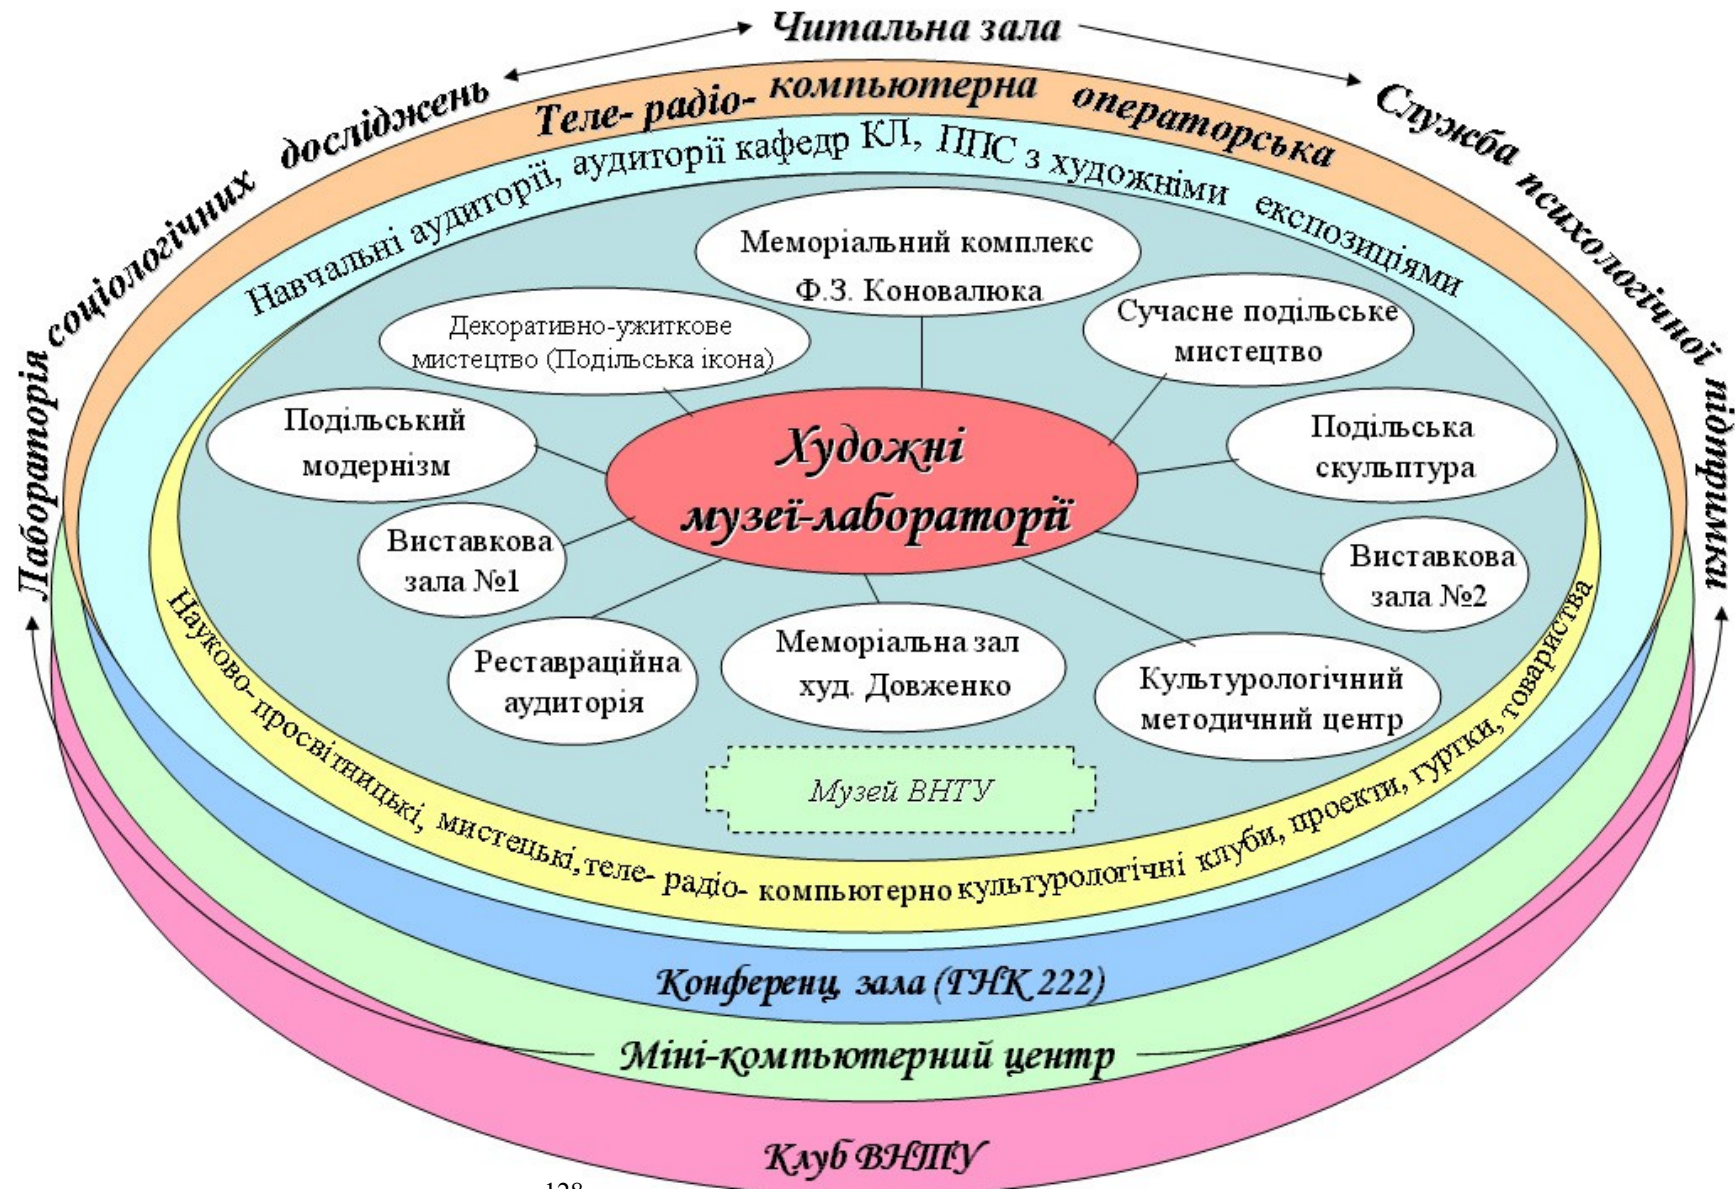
Читальна зала

Лабораторія соціологічних досліджень

Теле- радіо- компьютерна операторська

Служба психологічної підтримки

Навчальні аудиторії, аудиторії кафедр КЛ, ППС з художніми експозиціями

Меморіальний комплекс Ф.З. Коновалюка

Декоративно-ужиткове мистецтво (Подільська ікона)

Сучасне подільське мистецтво

Подільський модернізм

Художні музеї-лабораторії

Подільська скульптура

Виставкова зала №1

Виставкова зала №2

Реставраційна аудиторія

Меморіальна зал худ. Довженко

Культурологічний методичний центр

Музей ВНТУ

Науково-просвітницькі, мистецькі,теле- радіо- компьютерно культурологічні клуби, проекти, гуртки, товариства

Конференц зала (ГНК 222)

Міні-компьютерний центр

Клуб ВНТУ

128